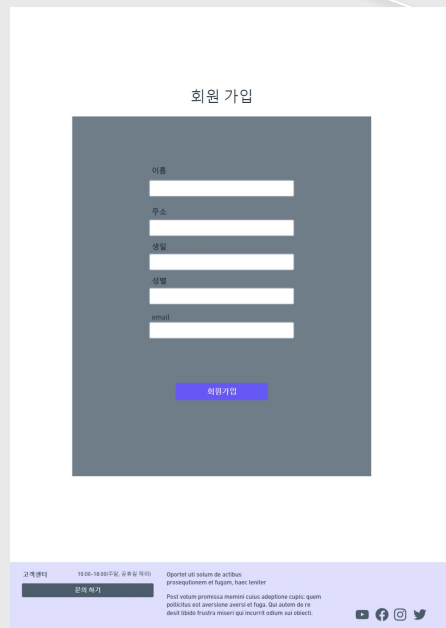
회원 가입

이름

주소

생일

성별

email

회원가입

고객센터 10:00~18:00(주말, 공휴일 제외)

문의 하기

Oportet uti solum de actibus prosequtionem et fugam, haec leniter

Post volum promissa memini cuius adeptione cupis; quem pollicitus est aversione aversi et fuga. Qui autem de re desit libido frustra miseri qui incurrit odium sui obiecti.